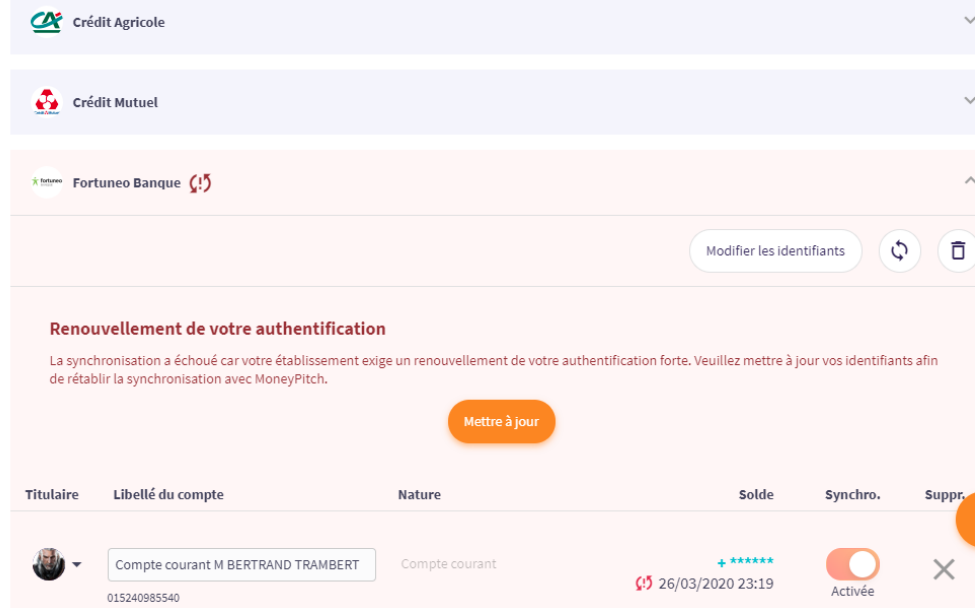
Crédit Agricole

Crédit Mutuel

Fortuneo Banque

Modifier les identifiants

Renouvellement de votre authentification

La synchronisation a échoué car votre établissement exige un renouvellement de votre authentification forte. Veuillez mettre à jour vos identifiants afin de rétablir la synchronisation avec MoneyPitch.

Mettre à jour

| Titulaire | Libellé du compte | Nature | Solde | Synchro. | Suppr. |
|---|---|---|---|---|---|
| | Compte courant M BERTRAND TRAMBERT 015240985540 | Compte courant | + ****** 26/03/2020 23:19 | Activée | |